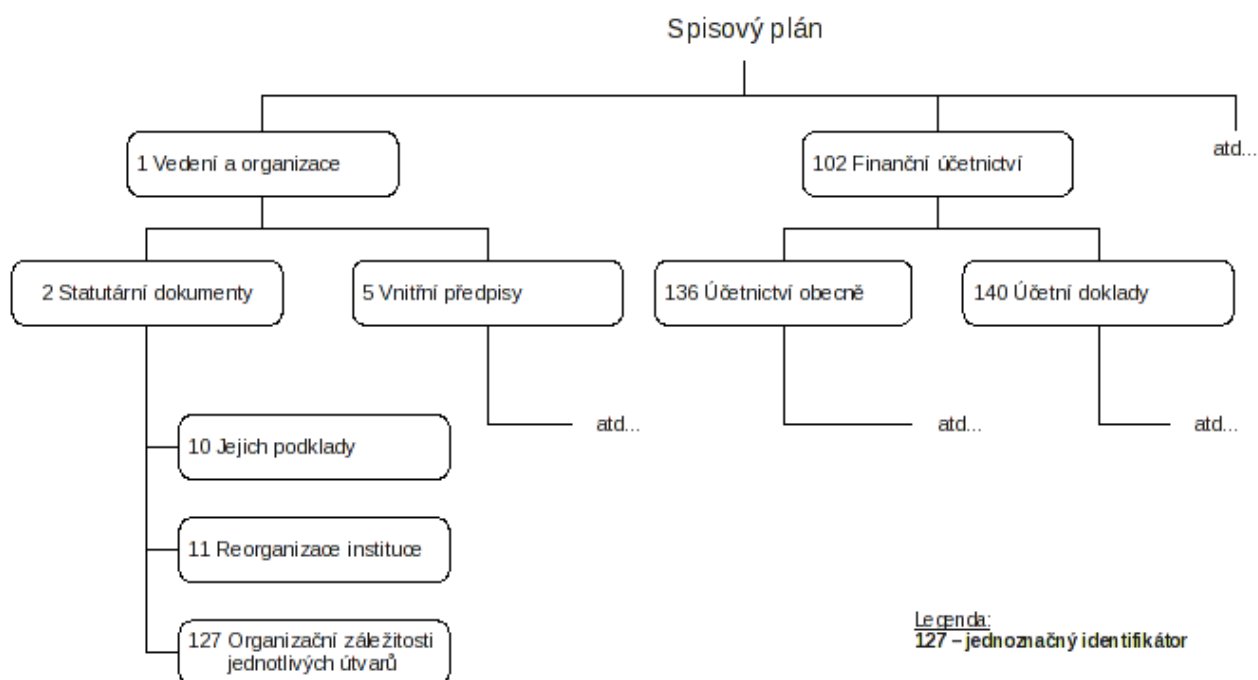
Spisový plán

1 Vedení a organizace

102 Finanční účetnictví

atd...

2 Statutární dokumenty

5 Vnitřní předpisy

136 Účetnictví obecně

140 Účetní doklady

10 Jejich podklady

atd...

atd...

atd...

11 Reorganizace instituce

127 Organizační záležitosti jednotlivých útvarů

Legenda:
**127 – jednoznačný identifikátor**